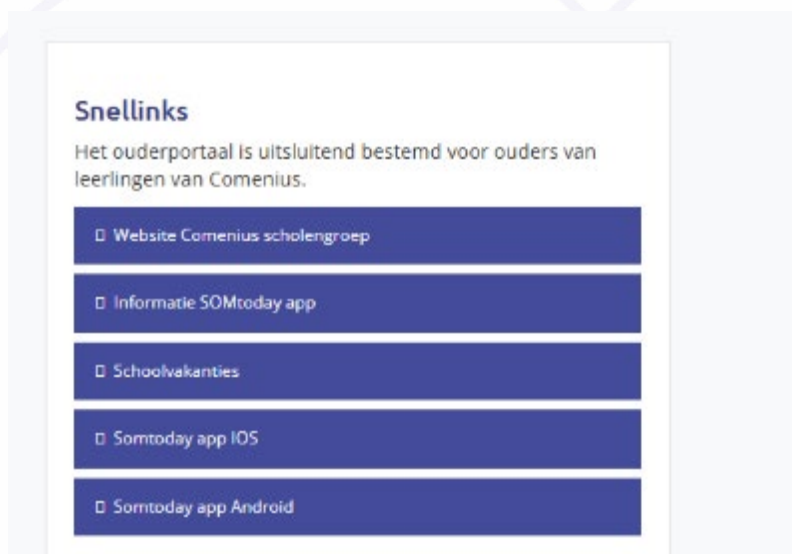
Snellinks

Het ouderportaal is uitsluitend bestemd voor ouders van leerlingen van Comenius.

Website Comenius scholengroep

Informatie SOMtoday app

Schoolvakanties

Somtoday app IOS

Somtoday app Android